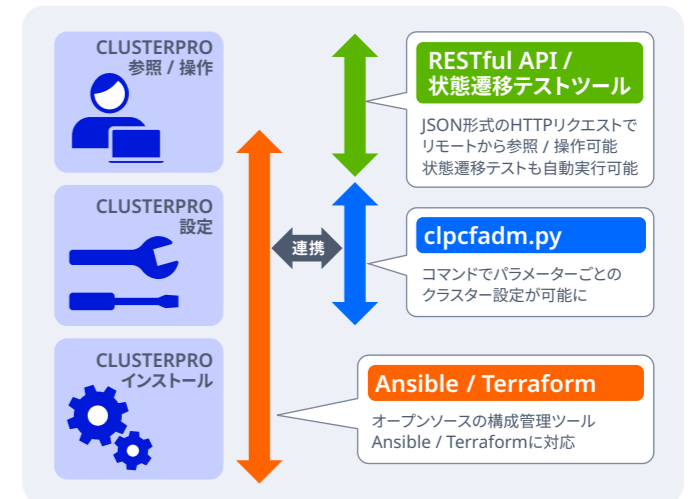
CLUSTERPRO
参照 / 操作

CLUSTERPRO
設定

CLUSTERPRO
インストール

連携

RESTful API /
状態遷移テストツール

JSON形式のHTTPリクエストで
リモートから参照 / 操作可能
状態遷移テストも自動実行可能

clpcfadm.py

コマンドでパラメーターごとの
クラスター設定が可能に

Ansible / Terraform

オープンソースの構成管理ツール
Ansible / Terraformに対応